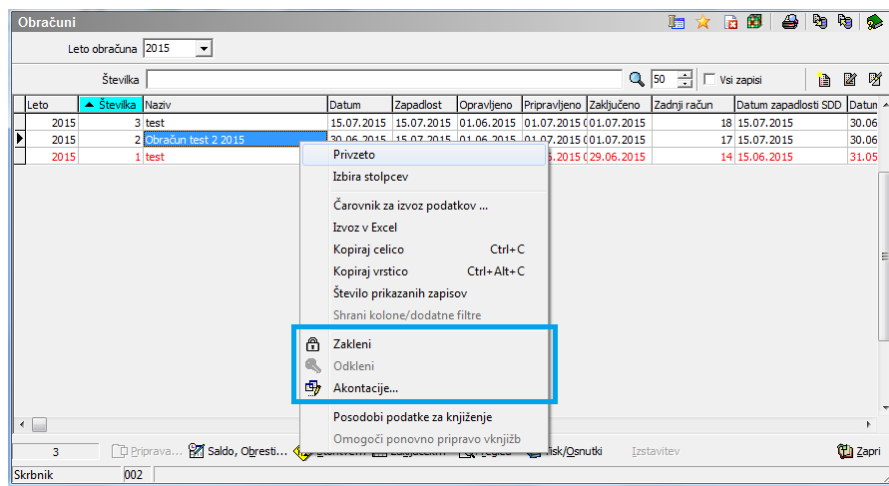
Obračuni

Leto obračuna 2015

Številka 50 Vsi zapisi

| Leto | Številka | Naziv | Datum | Zapadlost | Opravljeno | Pripravljeno | Zaključeno | Zadnji račun | Datum zapadlosti SDD | Datum |
|---|---|---|---|---|---|---|---|---|---|---|
| 2015 | 3 | test | 15.07.2015 | 15.07.2015 | 01.06.2015 | 01.07.2015 | 01.07.2015 | 18 | 15.07.2015 | 30.06 |
| 2015 | 2 | Obračun test 2 2015 | 30.06.2015 | 15.07.2015 | 01.06.2015 | 01.07.2015 | 01.07.2015 | 17 | 15.07.2015 | 30.06 |
| 2015 | 1 | test | | | | 15.06.2015 | 29.06.2015 | 14 | 15.06.2015 | 31.05 |

Privzeto
Izbira stolpcev
Čarovnik za izvoz podatkov ...
Izvoz v Excel
Kopiraj celico Ctrl+C
Kopiraj vrstico Ctrl+Alt+C
Število prikazanih zapisov
Shrani kolone/dodatne filtre
Zakleni
Odkleni
Akontacije...
Posodobi podatke za knjiženje
Omogoči ponovno pripravo vknjižb

3 Priprava... Saldo, Obresti... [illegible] Pregled Tisk/Osnutki Izstavitev Zapri

Skrbnik 002